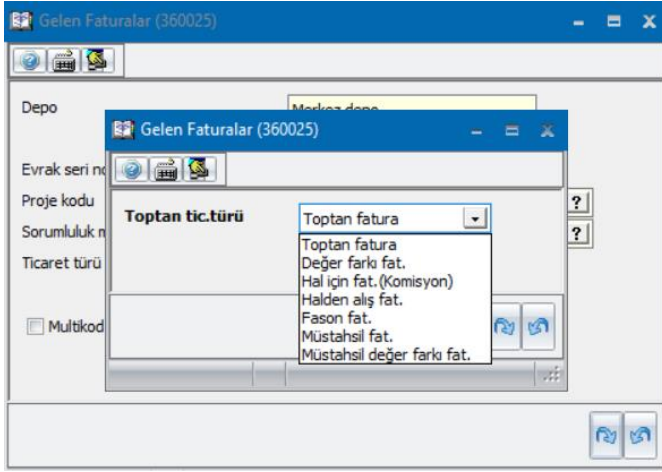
Gelen Faturalar (360025)

Depo
Merkez depo

Evrak seri no
Proje kodu
Sorumluluk m
Ticaret türü

Multikod

Gelen Faturalar (360025)

Toptan tic.türü
Toptan fatura

Toptan fatura
Değer farkı fat.
Hal için fat.(Komisyon)
Halden alış fat.
Fason fat.
Müstahsil fat.
Müstahsil değer farkı fat.

?
?